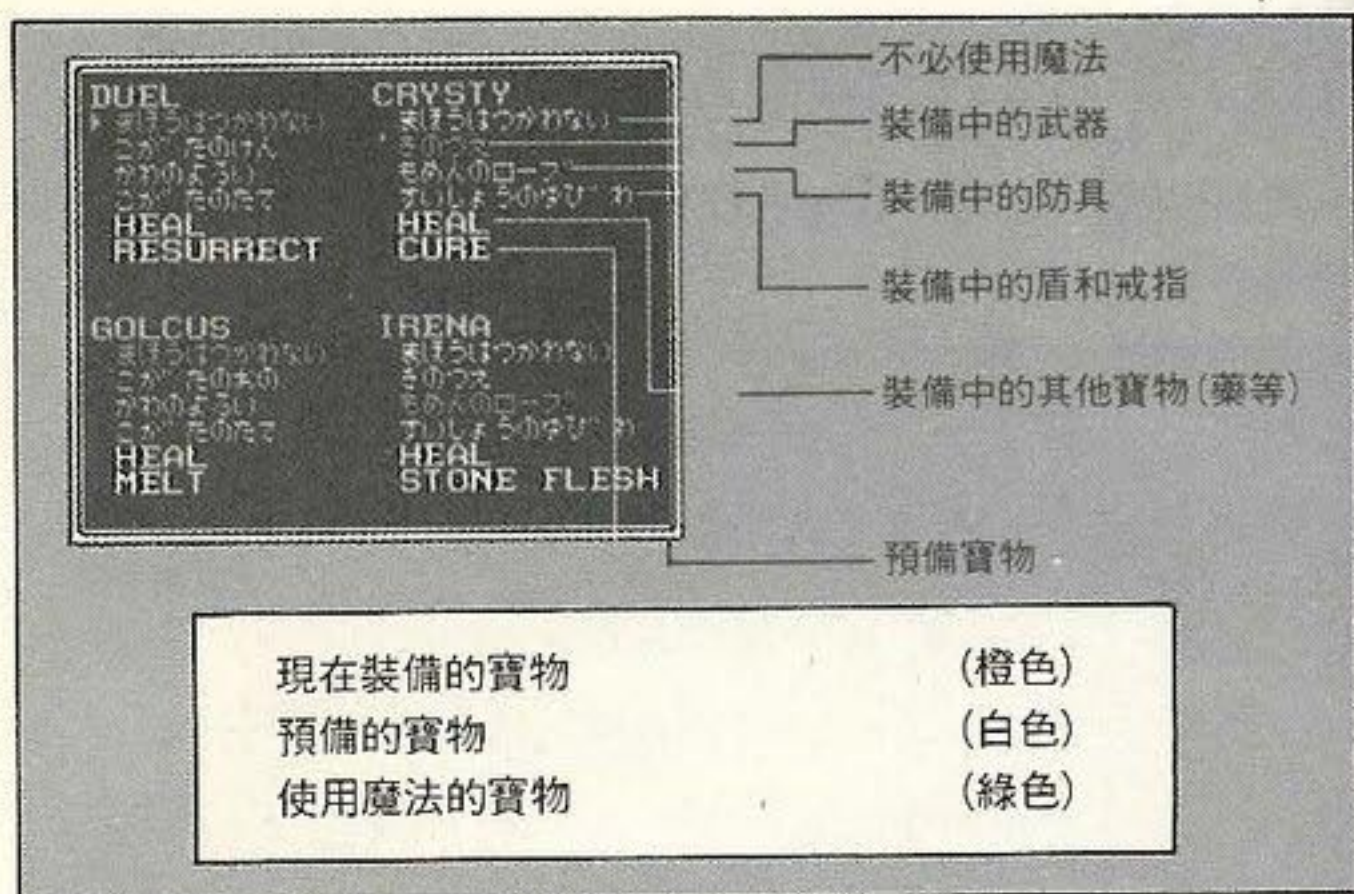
DUEL
まほうはつかわない
こが たのけん
かわのよろい
こが たのたて
HEAL
RESURRECT

CRYSTY
まほうはつかわない
そのつえ
もめんのローブ
すいしょうのゆびわ
HEAL
CURE

GOLCUS
まほうはつかわない
こが たのおの
かわのよろい
こが たのたて
HEAL
MELT

IRENA
まほうはつかわない
そのつえ
もめんのローブ
すいしょうのゆびわ
HEAL
STONE FLESH

不必使用魔法
裝備中的武器
裝備中的防具
裝備中的盾和戒指
裝備中的其他寶物(藥等)
預備寶物

現在裝備的寶物 (橙色)
預備的寶物 (白色)
使用魔法的寶物 (綠色)